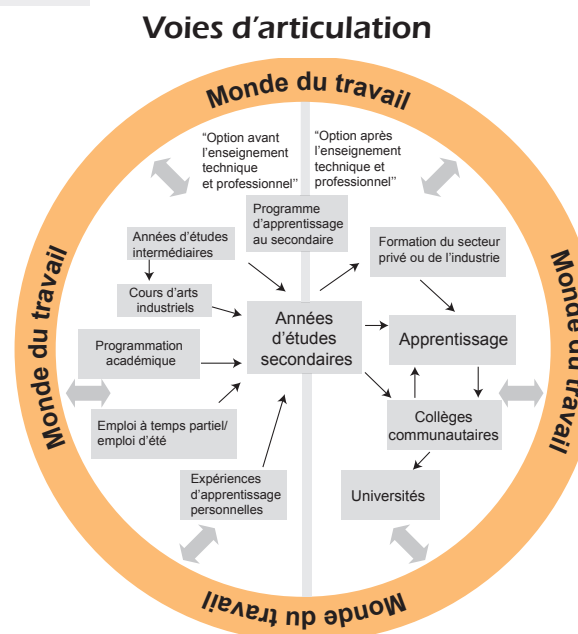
Voies d'articulation

Monde du travail

"Option avant l'enseignement technique et professionnel"

"Option après l'enseignement technique et professionnel"

Programme d'apprentissage au secondaire

Années d'études intermédiaires

Cours d'arts industriels

Programmation académique

Emploi à temps partiel/ emploi d'été

Expériences d'apprentissage personnelles

Années d'études secondaires

Formation du secteur privé ou de l'industrie

Apprentissage

Collèges communautaires

Universités

Monde du travail

Monde du travail

Monde du travail